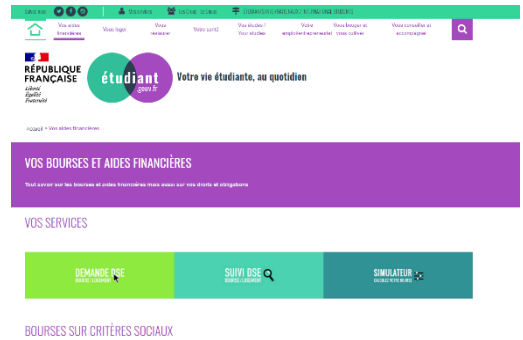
Suivez-nous | Mes services | Les Crous · Le Cnous | ÉTUDIANTS ÉTRANGERS / INTERNATIONAL STUDENTS

Vos aides financières | Votre logement | Votre restaurant | Votre santé | Vos études / Your studies | Votre emploi/entreprenariat | Vos loisirs et votre culture | Vos conseillers et accompagnement

RÉPUBLIQUE FRANÇAISE
Liberté
Égalité
Fraternité

étudiant .gouv.fr

Votre vie étudiante, au quotidien

Accueil > Vos aides financières

VOS BOURSES ET AIDES FINANCIÈRES

Tout savoir sur les bourses et aides financières mais aussi sur vos droits et obligations

VOS SERVICES

DEMANDE DSE
BOURSE / LOGEMENT

SUIVI DSE
BOURSE / LOGEMENT

SIMULATEUR
CALCULEZ VOTRE BOURSE

BOURSES SUR CRITÈRES SOCIAUX